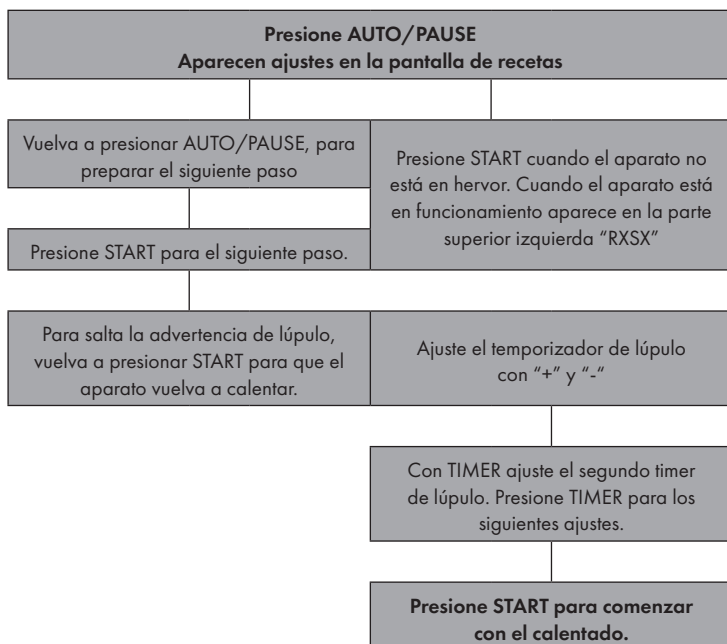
Presione AUTO/PAUSE
Aparecen ajustes en la pantalla de recetas

Vuelva a presionar AUTO/PAUSE, para preparar el siguiente paso

Presione START cuando el aparato no está en hervor. Cuando el aparato está en funcionamiento aparece en la parte superior izquierda "RXSX"

Presione START para el siguiente paso.

Para salta la advertencia de lúpulo, vuelva a presionar START para que el aparato vuelva a calentar.

Ajuste el temporizador de lúpulo con "+" y "-"

Con TIMER ajuste el segundo timer de lúpulo. Presione TIMER para los siguientes ajustes.

Presione START para comenzar con el calentado.